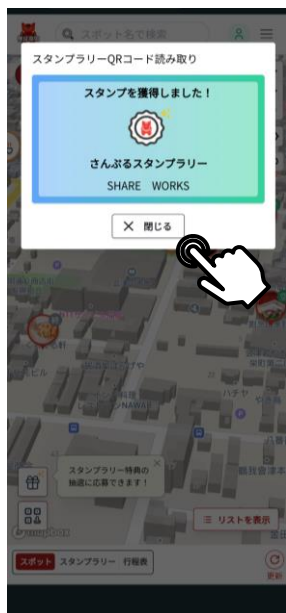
スポット名で検索

スタンプラリーQRコード読み取り

スタンプを獲得しました！

さんぷるスタンプラリー

SHARE WORKS

✕ 閉じる

スタンプラリー特典の抽選に応募できます！

☰ リストを表示

スポット スタンプラリー 行程表

更新